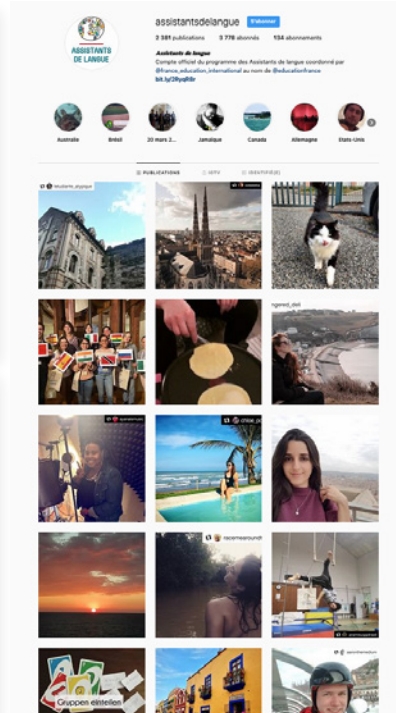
ASSISTANTS DE LANGUE

assistantsdelangue S'abonner

3 381 publications 3 776 abonnés 134 abonnements

Assistants de langue

Compte officiel du programme des Assistants de langue coordonné par @france_education_international au nom de @educationfrance

bit.ly/2Byqf03r

Australie Brésil 20 mars 2... Jamaïque Canada Allemagne États-Unis

PUBLICATIONS IGTV IDENTIFIÉ(E)

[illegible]

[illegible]

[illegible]

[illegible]

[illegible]

racemearound

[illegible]

Gruppen einteilen

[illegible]